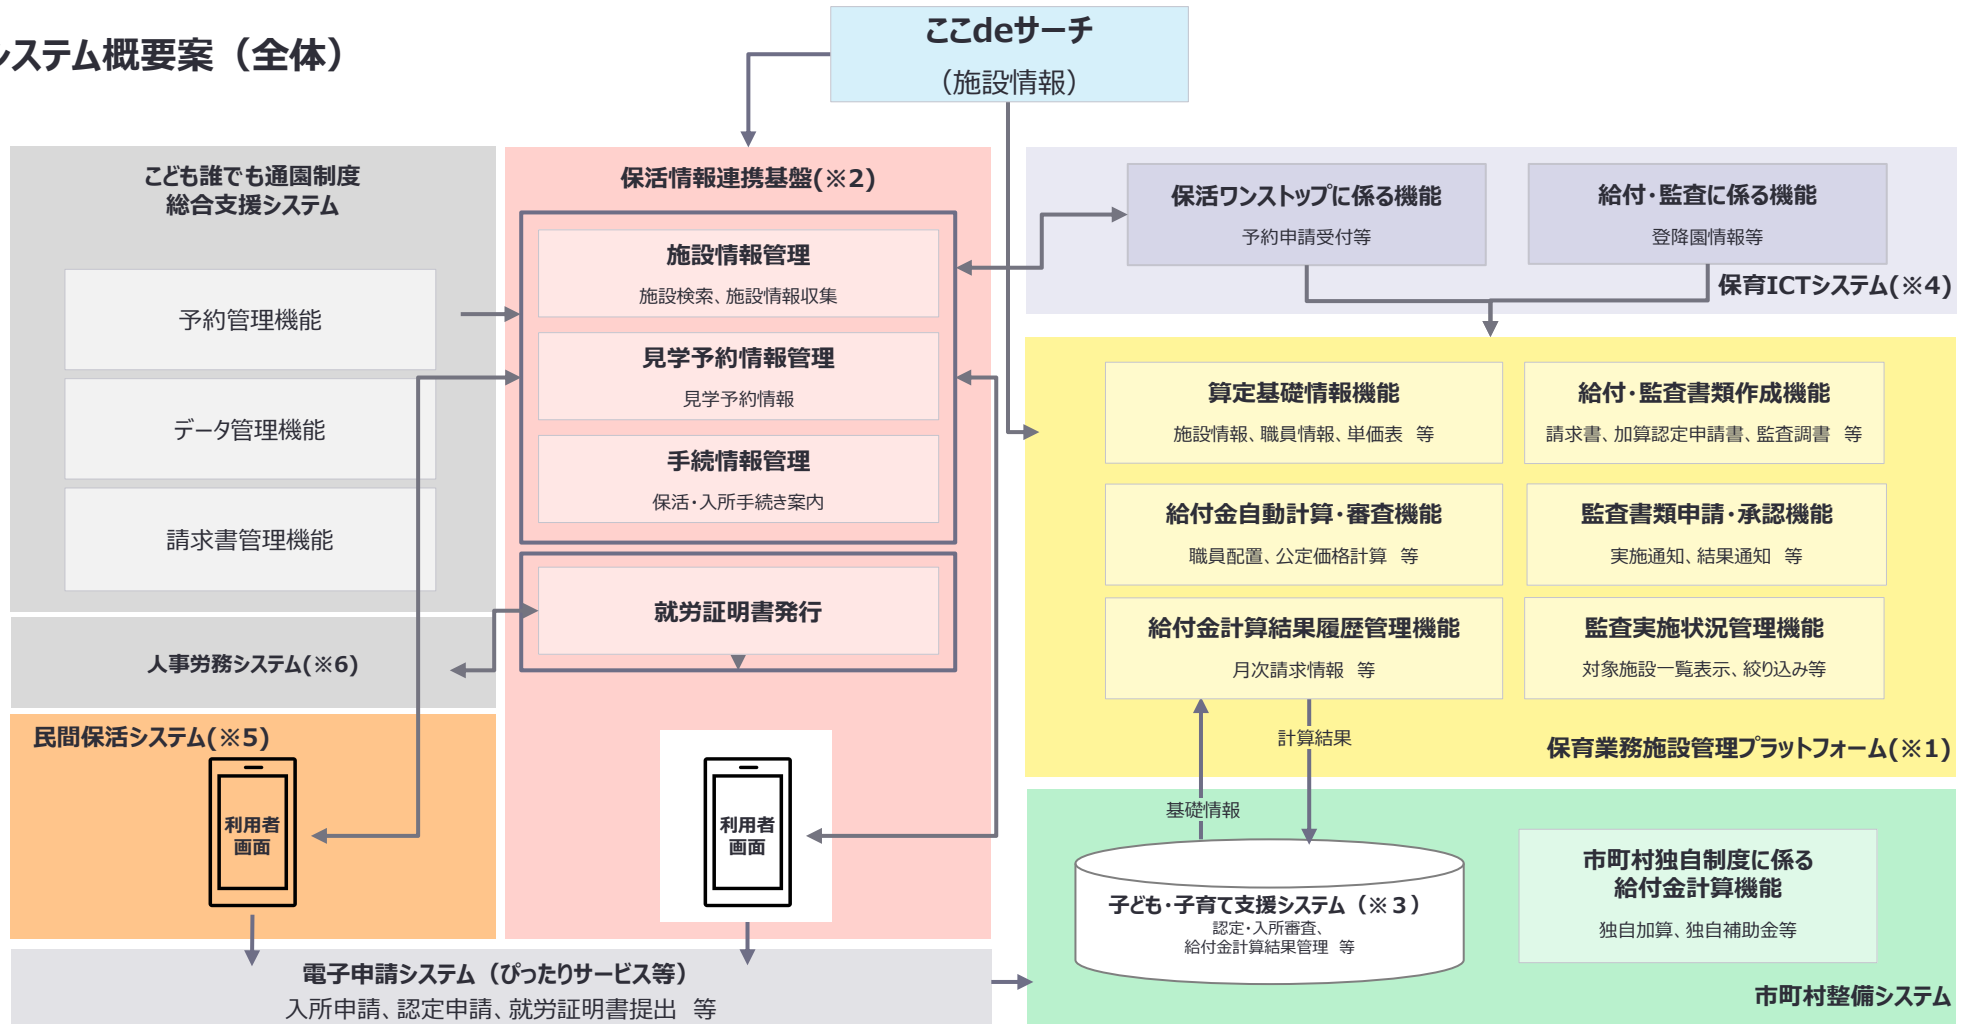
ステム概要案（全体）

ここdeサーチ
（施設情報）

こども誰でも通園制度
総合支援システム

予約管理機能

データ管理機能

請求書管理機能

人事労務システム(※6)

民間保活システム(※5)

利用者
画面

保活情報連携基盤(※2)

施設情報管理
施設検索、施設情報収集

見学予約情報管理
見学予約情報

手続情報管理
保活・入所手続き案内

就労証明書発行

利用者
画面

保活ワンストップに係る機能
予約申請受付等

給付・監査に係る機能
登降園情報等

保育ICTシステム(※4)

算定基礎情報機能
施設情報、職員情報、単価表　等

給付・監査書類作成機能
請求書、加算認定申請書、監査調書　等

給付金自動計算・審査機能
職員配置、公定価格計算　等

監査書類申請・承認機能
実施通知、結果通知　等

給付金計算結果履歴管理機能
月次請求情報　等

監査実施状況管理機能
対象施設一覧表示、絞り込み等

保育業務施設管理プラットフォーム(※1)

計算結果

基礎情報

子ども・子育て支援システム（※3）
認定・入所審査、
給付金計算結果管理　等

市町村独自制度に係る
給付金計算機能
独自加算、独自補助金等

市町村整備システム

電子申請システム（ぴったりサービス等）
入所申請、認定申請、就労証明書提出　等